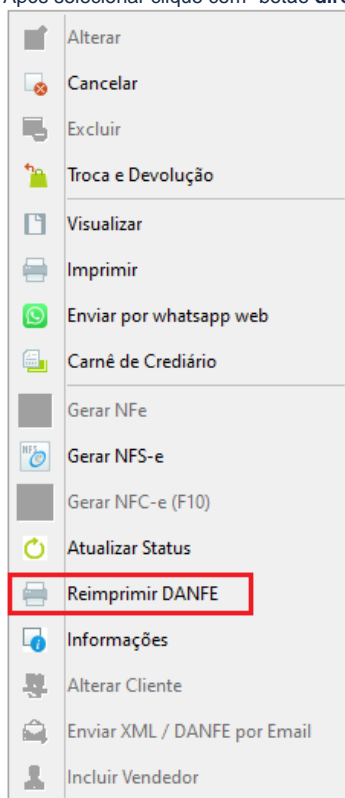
Após selecionar clique com botão dir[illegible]

Alterar
Cancelar
Excluir
Troca e Devolução
Visualizar
Imprimir
Enviar por whatsapp web
Carnê de Crediário
Gerar NFe
NFS
Gerar NFS-e
Gerar NFC-e (F10)
Atualizar Status
Reimprimir DANFE
Informações
Alterar Cliente
Enviar XML / DANFE por Email
Incluir Vendedor